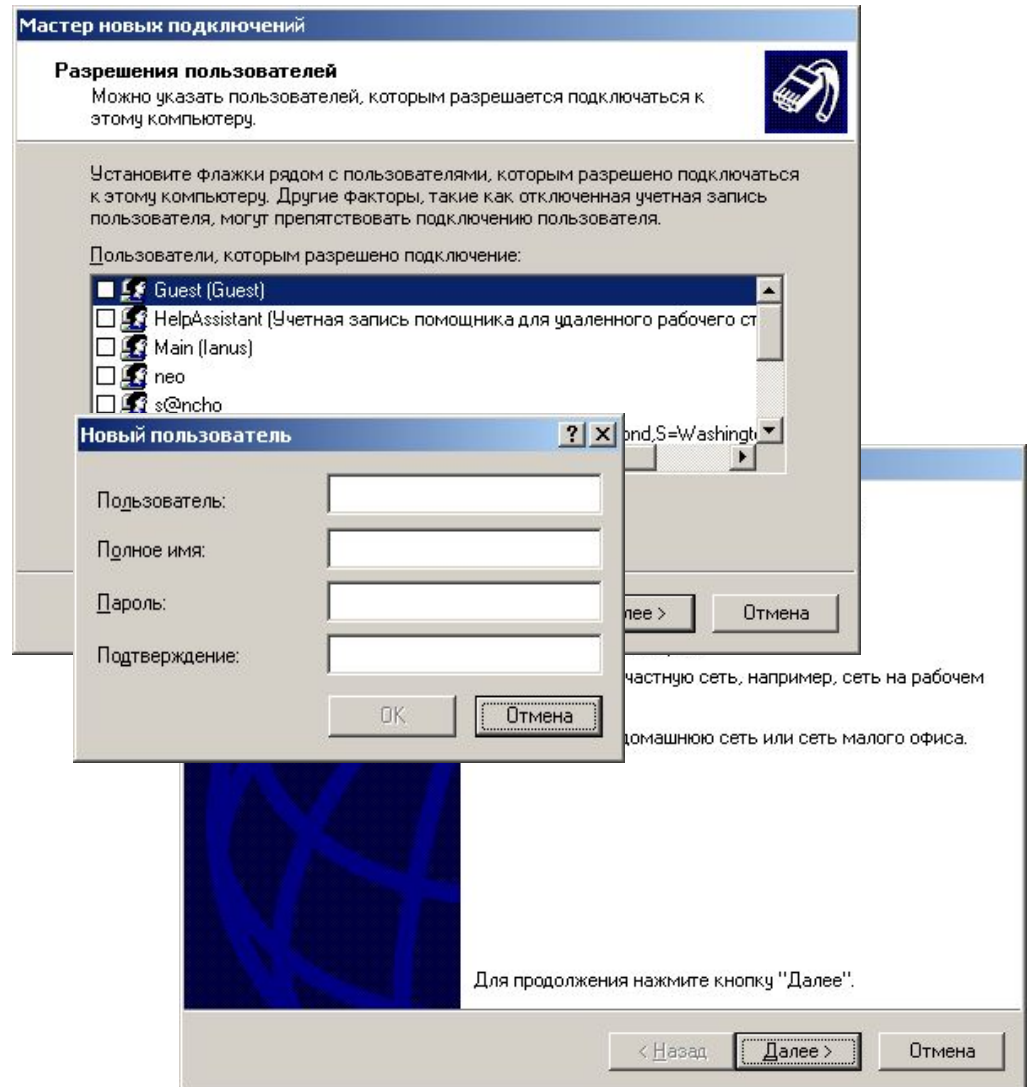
Мастер новых подключений

Разрешения пользователей

Можно указать пользователей, которым разрешается подключаться к этому компьютеру.

Установите флажки рядом с пользователями, которым разрешено подключаться к этому компьютеру. Другие факторы, такие как отключенная учетная запись пользователя, могут препятствовать подключению пользователя.

Пользователи, которым разрешено подключение:

Guest (Guest)
HelpAssistant (Учетная запись помощника для удаленного рабочего ст
Main (Ianus)
neo
s@ncho
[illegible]ond,S=Washingt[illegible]

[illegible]лее >
Отмена

Новый пользователь

Пользователь:
Полное имя:
Пароль:
Подтверждение:

OK
Отмена

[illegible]частную сеть, например, сеть на рабочем

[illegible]домашнюю сеть или сеть малого офиса.

Для продолжения нажмите кнопку "Далее".

< Назад
Далее >
Отмена